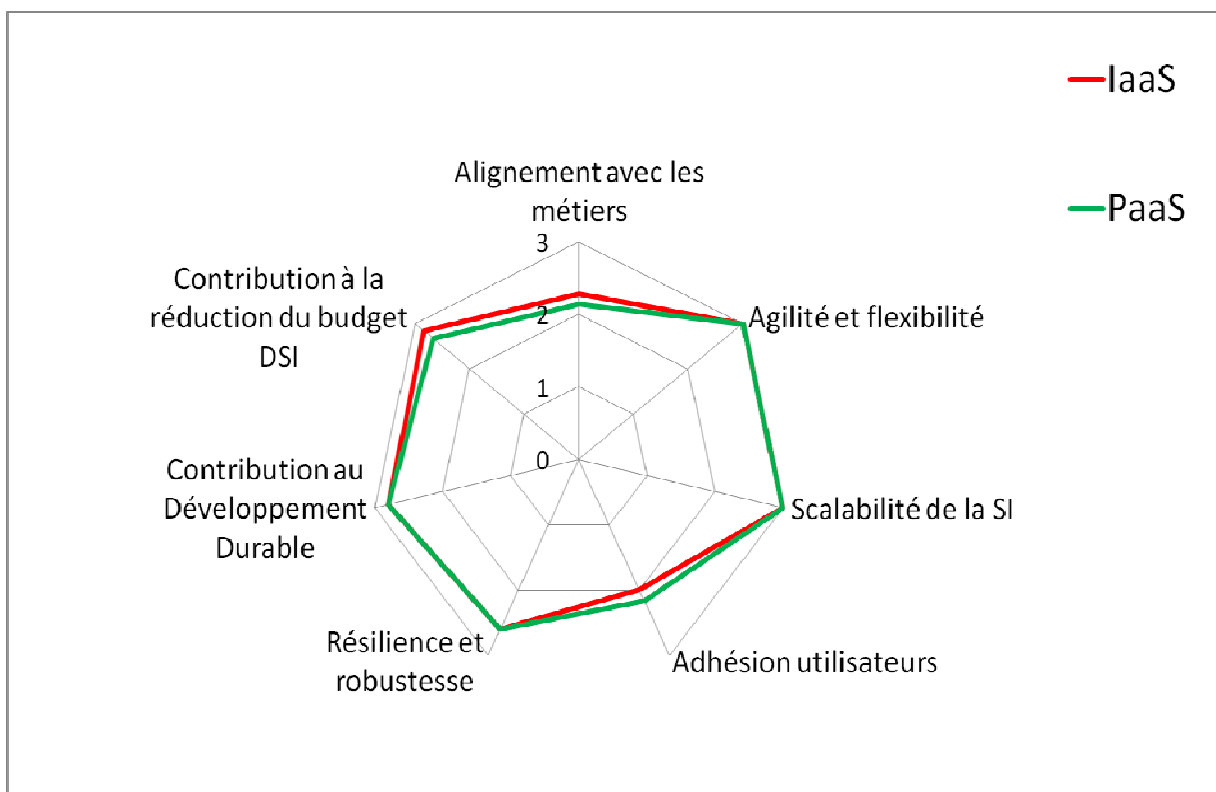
IaaS

PaaS

Alignement avec les métiers

3

2

1

0

Agilité et flexibilité

Scalabilité de la SI

Adhésion utilisateurs

Résilience et robustesse

Contribution au Développement Durable

Contribution à la réduction du budget DSI